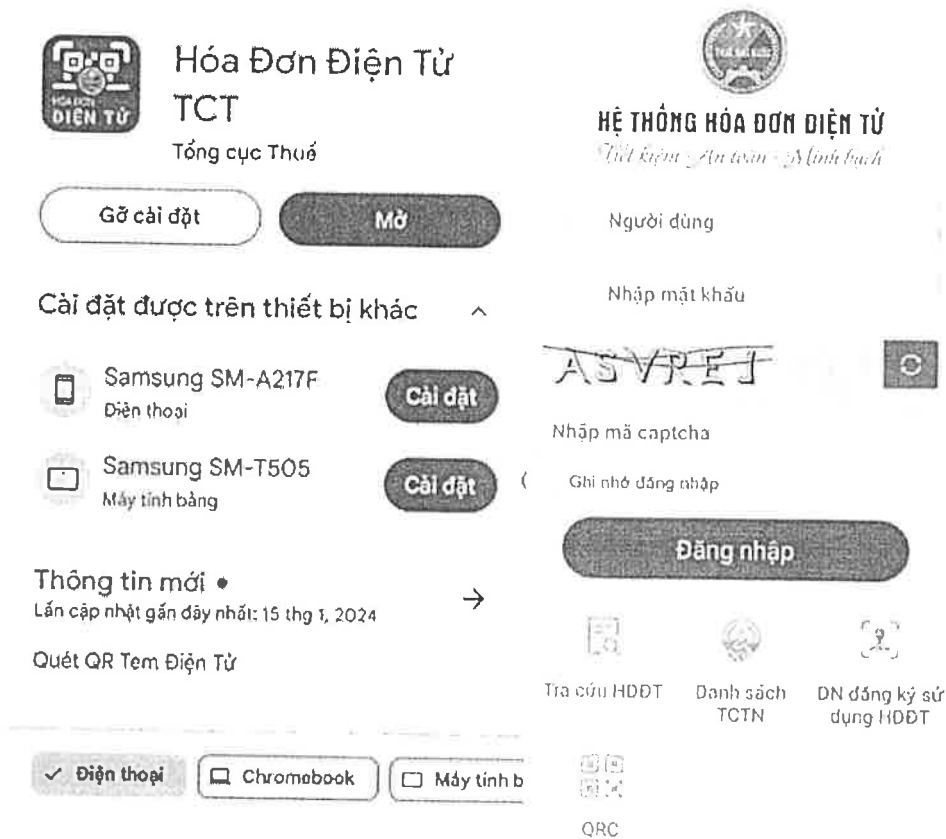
HÓA ĐƠN
ĐIỆN TỬ

Hóa Đơn Điện Tử TCT

Tổng cục Thuế

Gỡ cài đặt

Mở

Cài đặt được trên thiết bị khác

Samsung SM-A217F
Điện thoại

Cài đặt

Samsung SM-T505
Máy tính bảng

Cài đặt

Thông tin mới •
Lần cập nhật gần đây nhất: 15 thg 1, 2024

Quét QR Tem Điện Tử

✓ Điện thoại

Chromebook

Máy tính b

HỆ THỐNG HÓA ĐƠN ĐIỆN TỬ
Tiết kiệm - An toàn - Minh bạch

Người dùng

Nhập mật khẩu

ASVREJ

Nhập mã captcha

Ghi nhớ đăng nhập

Đăng nhập

Tra cứu HĐĐT

Danh sách TCTN

DN đăng ký sử dụng HĐĐT

QRC